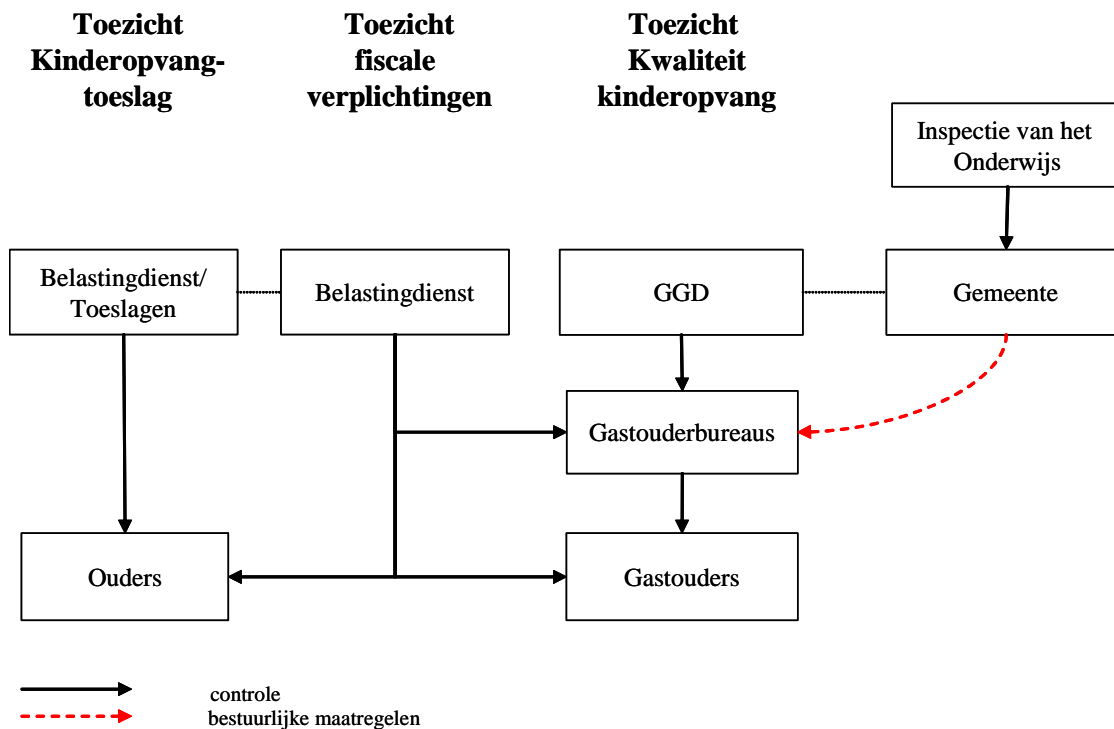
Toezicht Kinderopvangtoeslag

Toezicht fiscale verplichtingen

Toezicht Kwaliteit kinderopvang

Inspectie van het Onderwijs

Belastingdienst/ Toeslagen

Belastingdienst

GGD

Gemeente

Gastouderbureaus

Ouders

Gastouders

controle
bestuurlijke maatregelen